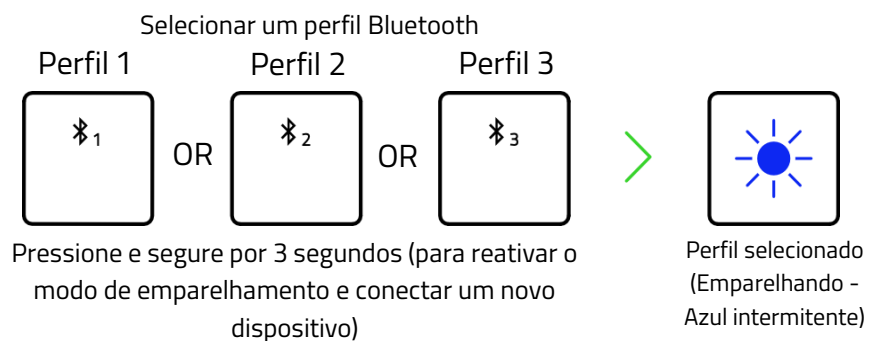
Selecionar um perfil Bluetooth

Perfil 1

Perfil 2

Perfil 3

1

OR

2

OR

3

Pressione e segure por 3 segundos (para reativar o modo de emparelhamento e conectar um novo dispositivo)

Perfil selecionado (Emparelhando - Azul intermitente)